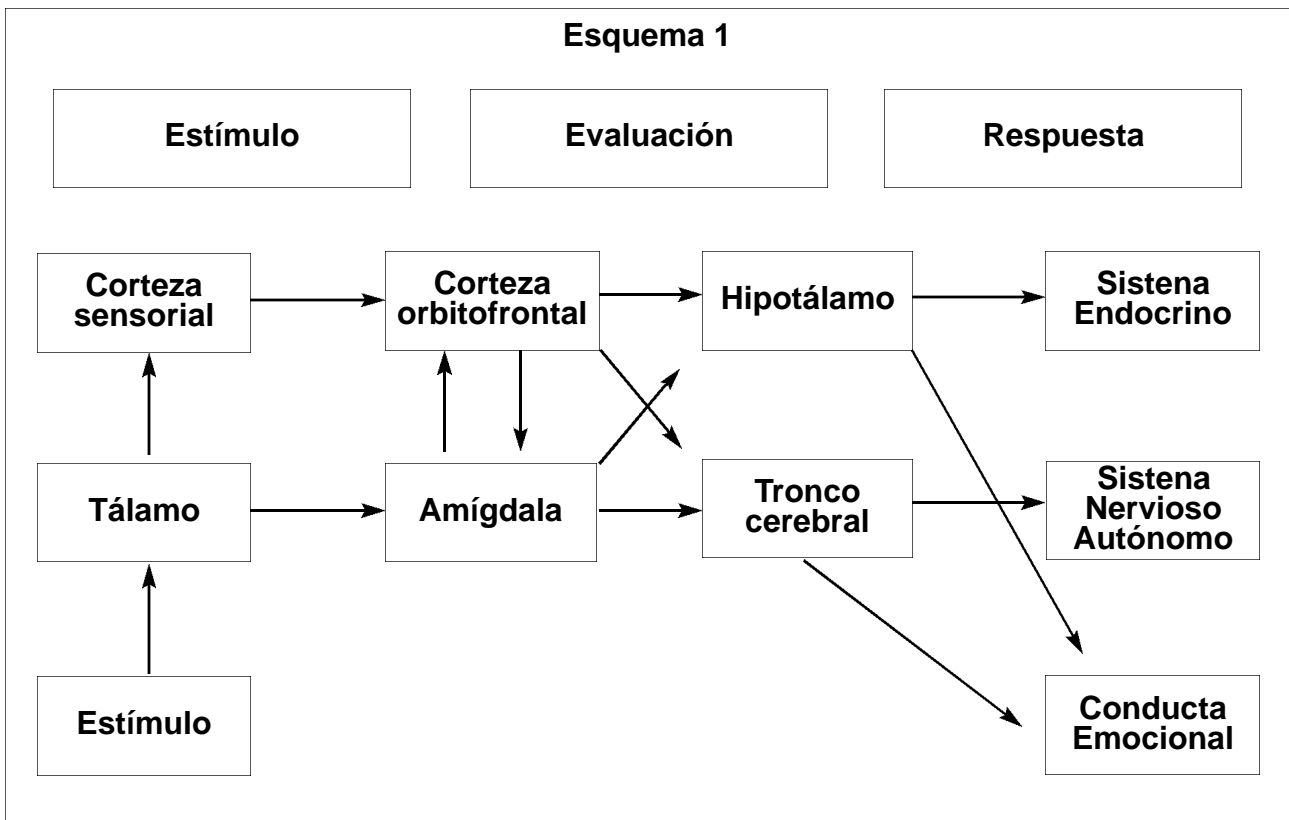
Esquema 1

Estímulo

Evaluación

Respuesta

Corteza sensorial

Corteza orbitofrontal

Hipotálamo

Sistena Endocrino

Tálamo

Amígdala

Tronco cerebral

Sistena Nervioso Autónomo

Estímulo

Conducta Emocional